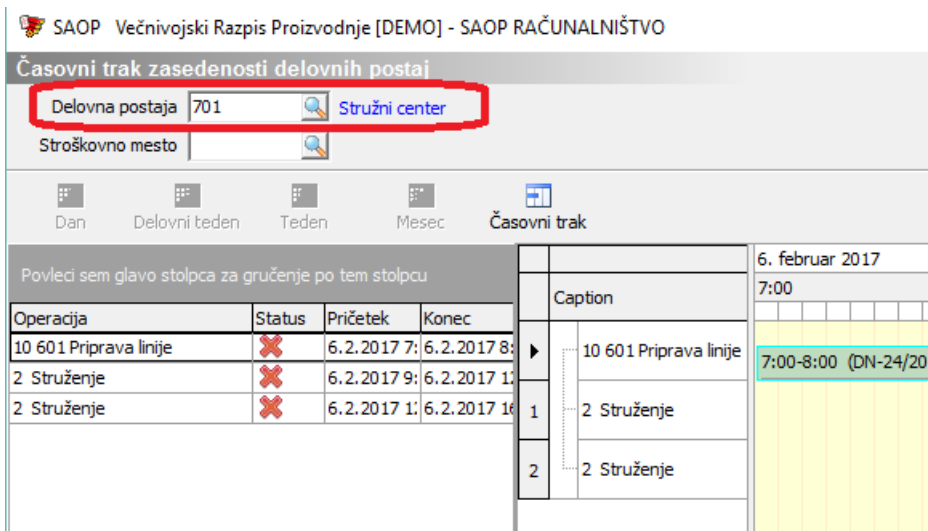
SAOP Večnivojski Razpis Proizvodnje [DEMO] - SAOP RAČUNALNIŠTVO

Časovni trak zasedenosti delovnih postaj

Delovna postaja 701 Stružni center

Stroškovno mesto

Dan Delovni teden Teden Mesec Časovni trak

Povleci sem glavo stolpca za gručenje po tem stolpcu

| Operacija | Status | Pričetek | Konec |
|---|---|---|---|
| 10 601 Priprava linije | | 6.2.2017 7: | 6.2.2017 8: |
| 2 Struženje | | 6.2.2017 9: | 6.2.2017 1: |
| 2 Struženje | | 6.2.2017 1: | 6.2.2017 16 |

6. februar 2017
7:00

Caption

10 601 Priprava linije
1 2 Struženje
2 2 Struženje

7:00-8:00 (DN-24/20